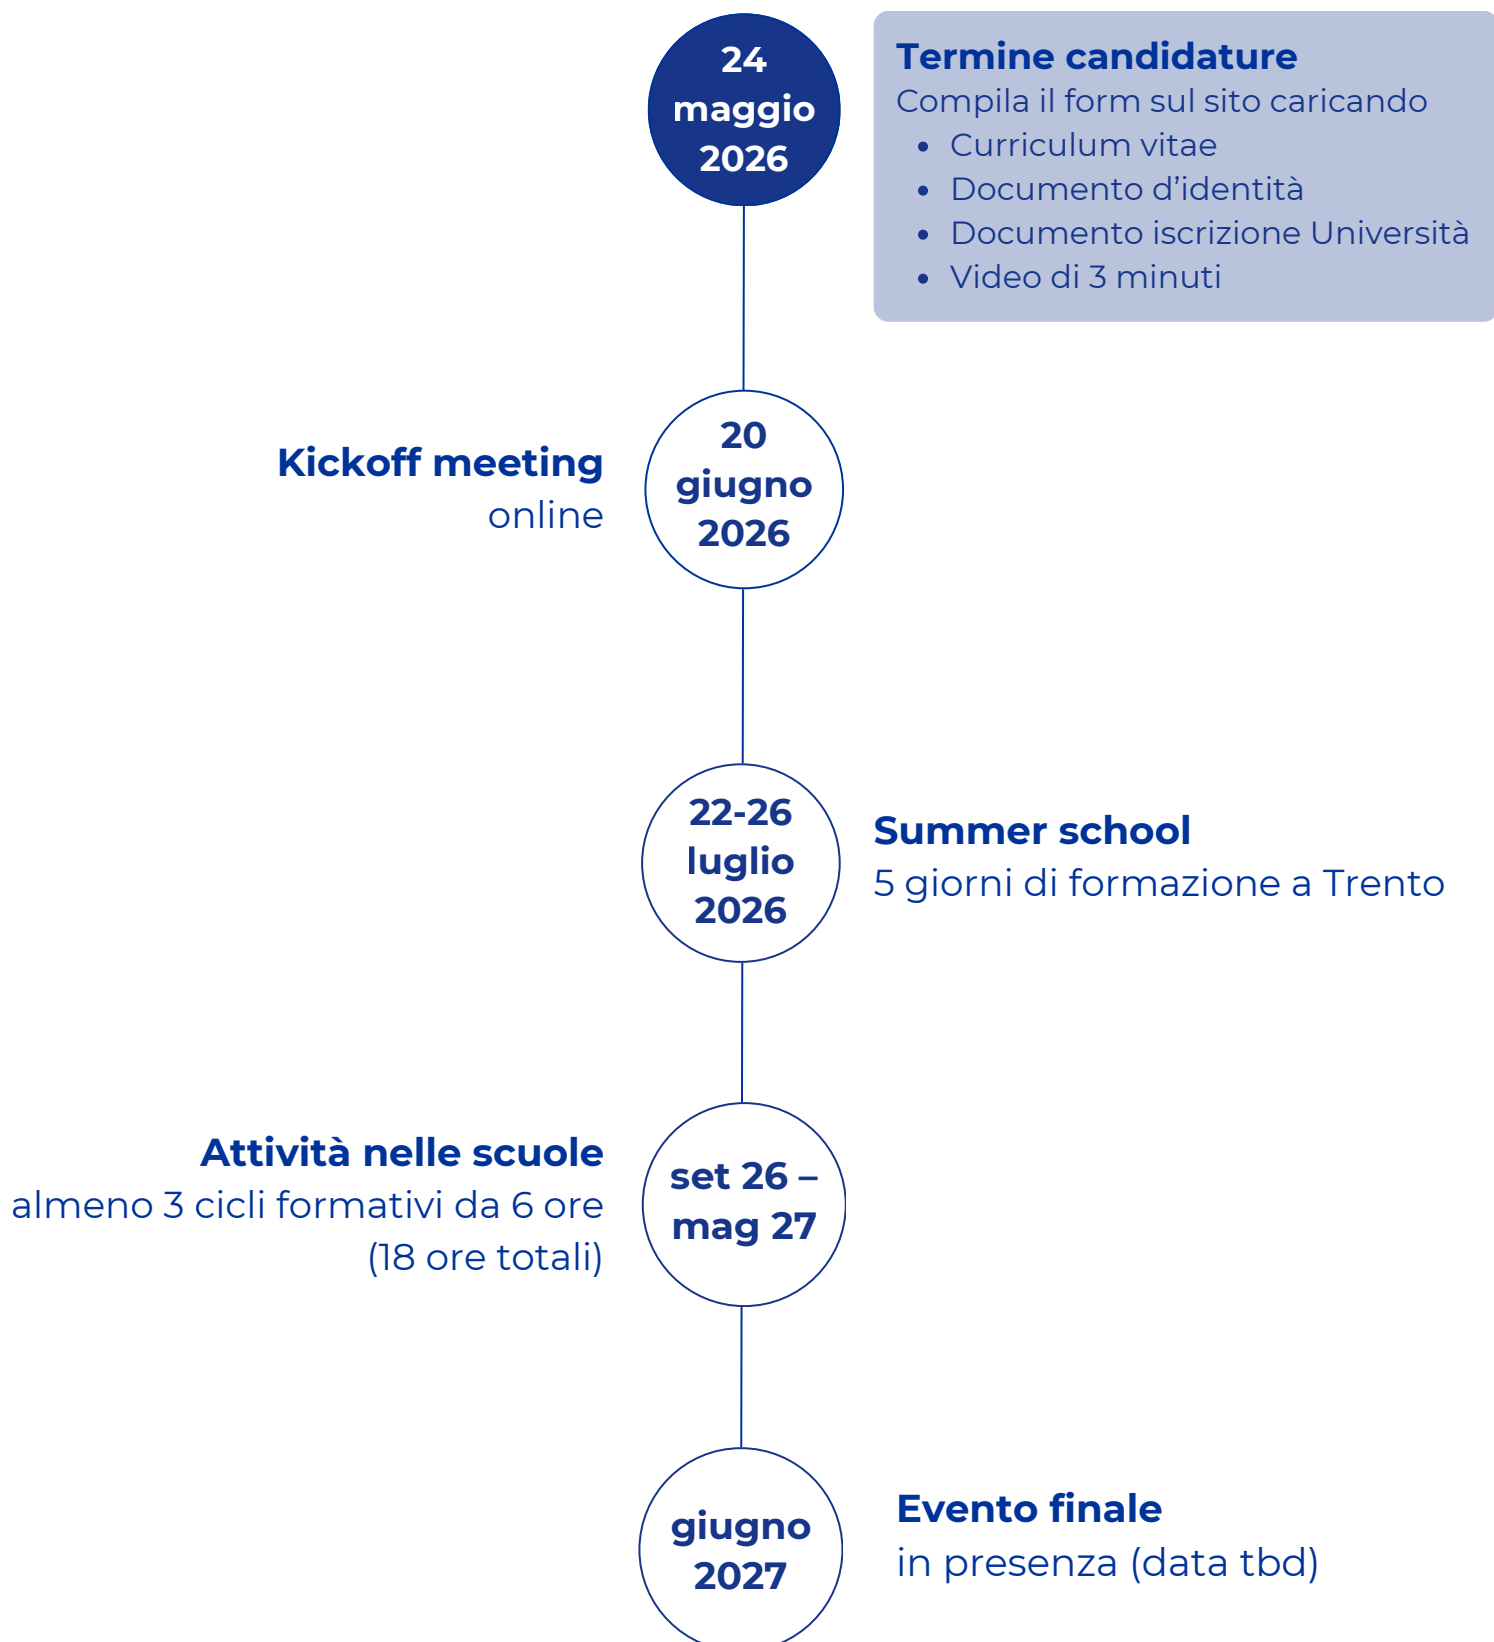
24 maggio 2026

**Termine candidature**
Compila il form sul sito caricando
- Curriculum vitae
- Documento d'identità
- Documento iscrizione Università
- Video di 3 minuti

**Kickoff meeting**
online

20 giugno 2026

22-26 luglio 2026

**Summer school**
5 giorni di formazione a Trento

**Attività nelle scuole**
almeno 3 cicli formativi da 6 ore (18 ore totali)

set 26 – mag 27

giugno 2027

**Evento finale**
in presenza (data tbd)